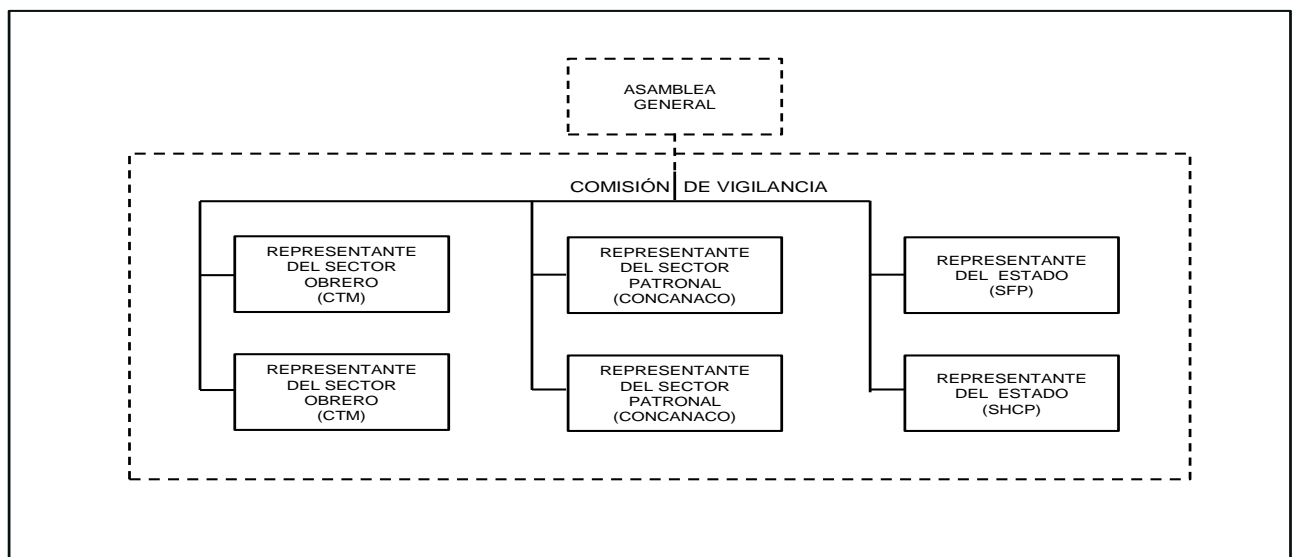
ASAMBLEA GENERAL

COMISIÓN DE VIGILANCIA

REPRESENTANTE DEL SECTOR OBRERO (CTM)

REPRESENTANTE DEL SECTOR OBRERO (CTM)

REPRESENTANTE DEL SECTOR PATRONAL (CONCANACO)

REPRESENTANTE DEL SECTOR PATRONAL (CONCANACO)

REPRESENTANTE DEL ESTADO (SFP)

REPRESENTANTE DEL ESTADO (SHCP)